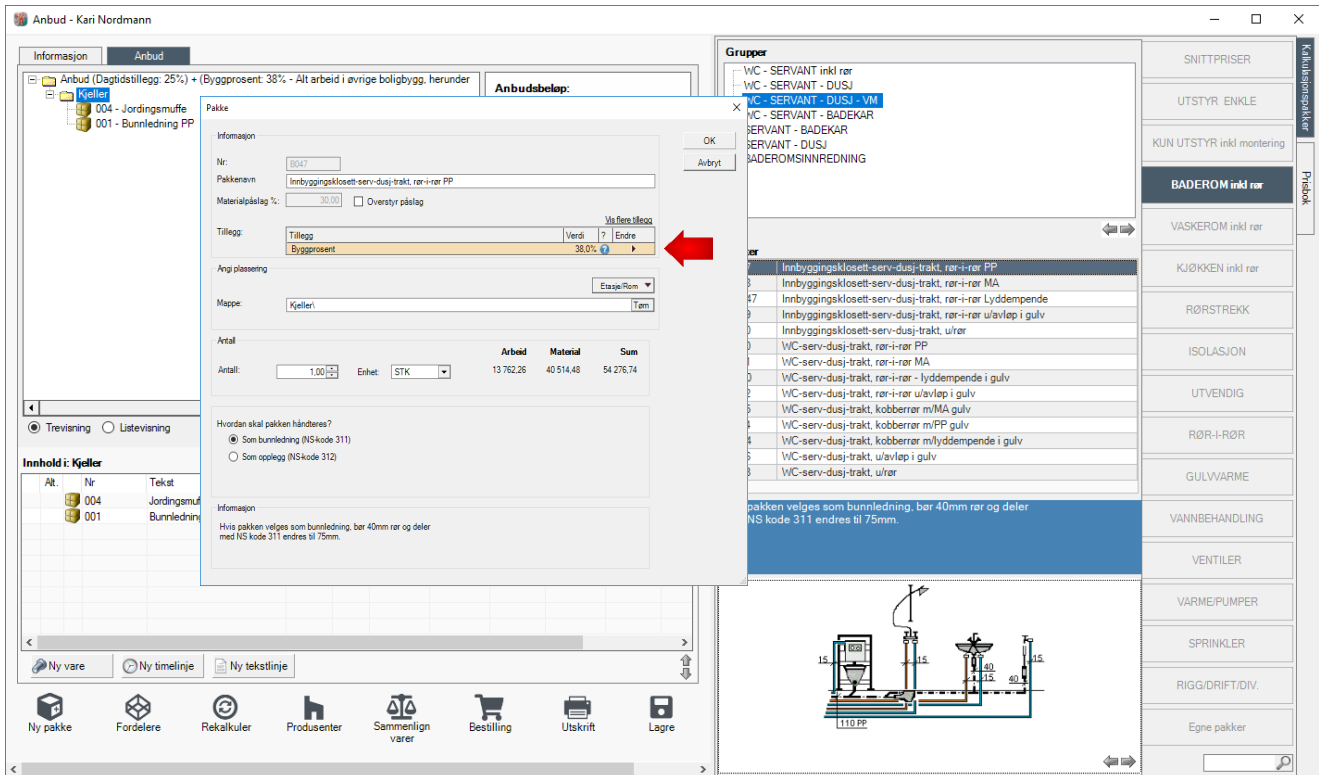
Anbud - Kari Nordmann

Informasjon | Anbud

Anbud (Dagtidstillegg: 25%) + (Byggprosent: 38% - Alt arbeid i øvrige boligbygg, herunder
Kjeller
004 - Jordingsmuffe
001 - Bunnledning PP

Anbudsbeløp:

Pakke

Informasjon
Nr: 8047
Pakkenavn: Innbyggingsklosett-serv-dusj-trakt, rør-i-rør PP
Materialpåslag %: 30,00
Overstyr påslag
Vis flere tillegg
Tillegg:

| Tillegg | Verdi | ? | Endre |
|---|---|---|---|
| Byggprosent | 38,0% | | |

OK
Avbryt

Angi plassering
Etasje/Rom
Mappe: Kjeller\
Tøm

Antall
| | Arbeid | Material | Sum |
|---|---|---|---|
| Antall: 1,00 Enhet: STK | 13 762,26 | 40 514,48 | 54 276,74 |

Hvordan skal pakken håndteres?
Som bunnledning (NS-kode 311)
Som opplegg (NS-kode 312)

Informasjon
Hvis pakken velges som bunnledning, bør 40mm rør og deler med NS kode 311 endres til 75mm.

Trevisning
Listevisning

Innhold i: Kjeller
| Alt. | Nr | Tekst |
|---|---|---|
| | 004 | Jordingsmuff |
| | 001 | Bunnledning |

Ny vare
Ny timelinje
Ny tekstlinje

Ny pakke
Fordelere
Rekalkuler
Produsenter
Sammenlign varer
Bestilling
Utskrift
Lagre

Grupper
WC - SERVANT inkl rør
WC - SERVANT - DUSJ
WC - SERVANT - DUSJ - VM
WC - SERVANT - BADEKAR
SERVANT - BADEKAR
SERVANT - DUSJ
BADEROMSINNREDNING

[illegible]ter
| | |
|---|---|
| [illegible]7 | Innbyggingsklosett-serv-dusj-trakt, rør-i-rør PP |
| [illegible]8 | Innbyggingsklosett-serv-dusj-trakt, rør-i-rør MA |
| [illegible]47 | Innbyggingsklosett-serv-dusj-trakt, rør-i-rør Lyddempende |
| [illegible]9 | Innbyggingsklosett-serv-dusj-trakt, rør-i-rør u/avløp i gulv |
| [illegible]0 | Innbyggingsklosett-serv-dusj-trakt, u/rør |
| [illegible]0 | WC-serv-dusj-trakt, rør-i-rør PP |
| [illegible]1 | WC-serv-dusj-trakt, rør-i-rør MA |
| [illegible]0 | WC-serv-dusj-trakt, rør-i-rør - lyddempende i gulv |
| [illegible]2 | WC-serv-dusj-trakt, rør-i-rør u/avløp i gulv |
| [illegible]5 | WC-serv-dusj-trakt, kobberrør m/MA gulv |
| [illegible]4 | WC-serv-dusj-trakt, kobberrør m/PP gulv |
| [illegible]4 | WC-serv-dusj-trakt, kobberrør m/lyddempende i gulv |
| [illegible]6 | WC-serv-dusj-trakt, u/avløp i gulv |
| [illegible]3 | WC-serv-dusj-trakt, u/rør |

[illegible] pakken velges som bunnledning, bør 40mm rør og deler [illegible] NS kode 311 endres til 75mm.

15 15 40 15 15 40 110 PP

SNITTPRISER
UTSTYR ENKLE
KUN UTSTYR inkl montering
BADEROM inkl rør
VASKEROM inkl rør
KJØKKEN inkl rør
RØRSTREKK
ISOLASJON
UTVENDIG
RØR-I-RØR
GULVVARME
VANNBEHANDLING
VENTILER
VARME/PUMPER
SPRINKLER
RIGG/DRIFT/DIV.
Egne pakker

Kalkulasjonspakker
Prisbok